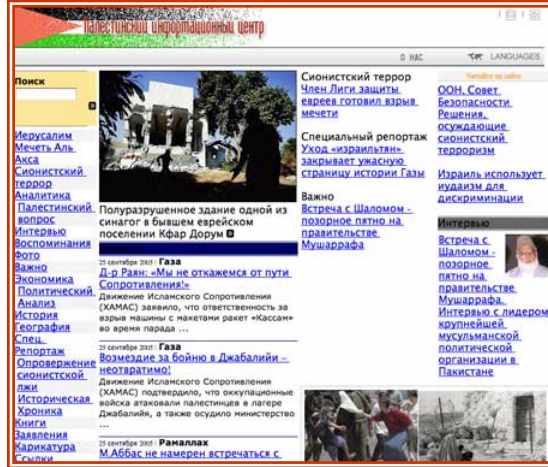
Палестинский информационный центр

О НАС LANGUAGES

Поиск

Иерусалим
Мечеть Аль Акса
Сионистский террор
Аналитика
Палестинский вопрос
Интервью
Воспоминания
Фото
Важно
Экономика
Политический Анализ
История
География
Спец. Репортаж
Опровержение сионистской лжи
Историческая Хроника
Книги
Заявления
Карикатура
Ссылки

Полуразрушенное здание одной из синагог в бывшем еврейском поселении Кфар Дорум

25 сентября 2005 | Газа
Д-р Раян: «Мы не откажемся от пути Сопротивления!»
Движение Исламского Сопротивления (ХАМАС) заявило, что ответственность за взрыв машины с ракетами «Кассам» во время парада ...

25 сентября 2005 | Газа
Возмездие за бойню в Джабалийи – неотвратимо!
Движение Исламского Сопротивления (ХАМАС) подтвердило, что оккупационные войска атаковали палестинцев в лагере Джабалийя, а также осудило министерство ...

25 сентября 2005 | Рамаллах
М.Аббас не намерен встречаться с

Сионистский террор
Член Лиги защиты евреев готовил взрыв мечети

Специальный репортаж
Уход «израильтян» закрывает ужасную страницу истории Газы

Важно
Встреча с Шаломом - позорное пятно на правительстве Мушаррафа

Читайте на сайте
ООН, Совет Безопасности Решения, осуждающие сионистский терроризм

Израиль использует иудаизм для дискриминации

Интервью
Встреча с Шаломом - позорное пятно на правительстве Мушаррафа. Интервью с лидером крупнейшей мусульманской политической организации в Пакистане